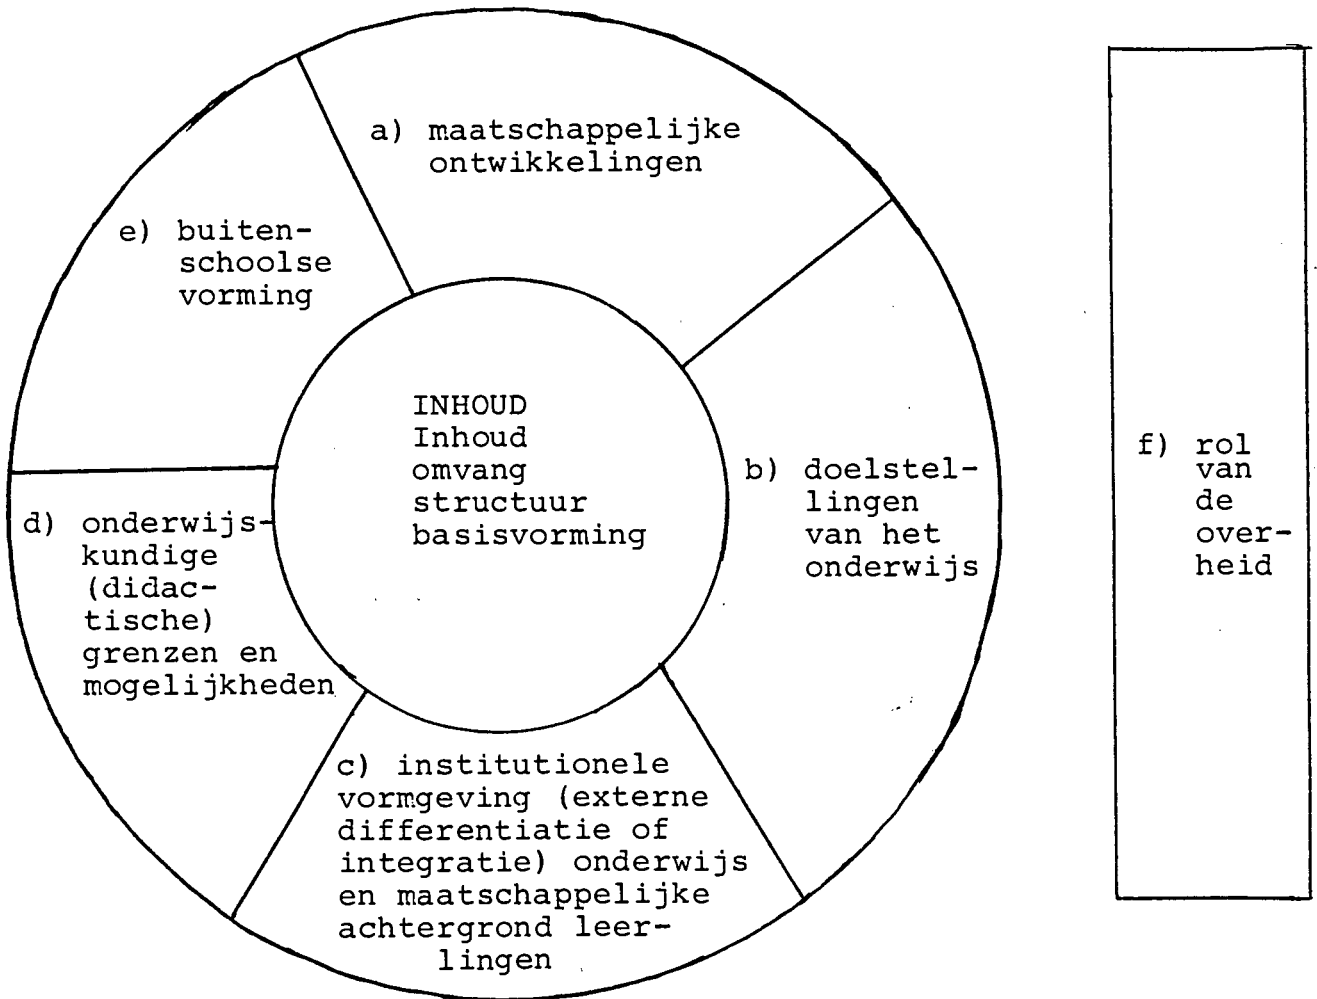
a) maatschappelijke ontwikkelingen

e) buitenschoolse vorming

INHOUD
Inhoud
omvang
structuur
basisvorming

b) doelstellingen van het onderwijs

d) onderwijskundige (didactische) grenzen en mogelijkheden

c) institutionele vormgeving (externe differentiatie of integratie) onderwijs en maatschappelijke achtergrond leerlingen

f) rol van de overheid